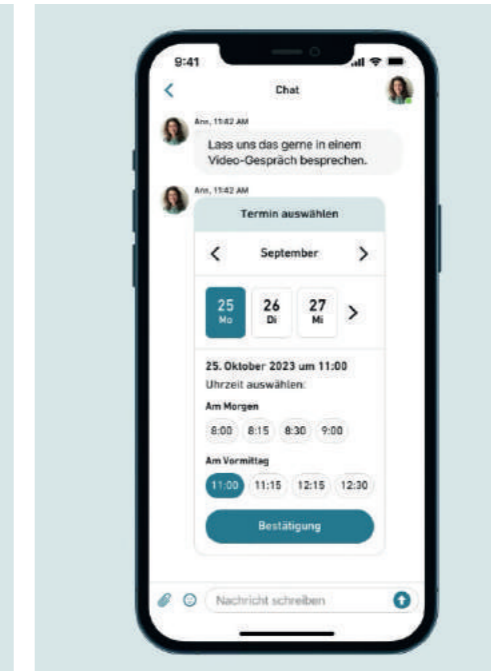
9:41

Chat

Ann, 11:42 AM

Lass uns das gerne in einem Video-Gespräch besprechen.

Ann, 11:42 AM

Termin auswählen

September

25 Mo

26 Di

27 Mi

25. Oktober 2023 um 11:00

Uhrzeit auswählen:

Am Morgen

8:00 8:15 8:30 9:00

Am Vormittag

11:00 11:15 12:15 12:30

Bestätigung

Nachricht schreiben